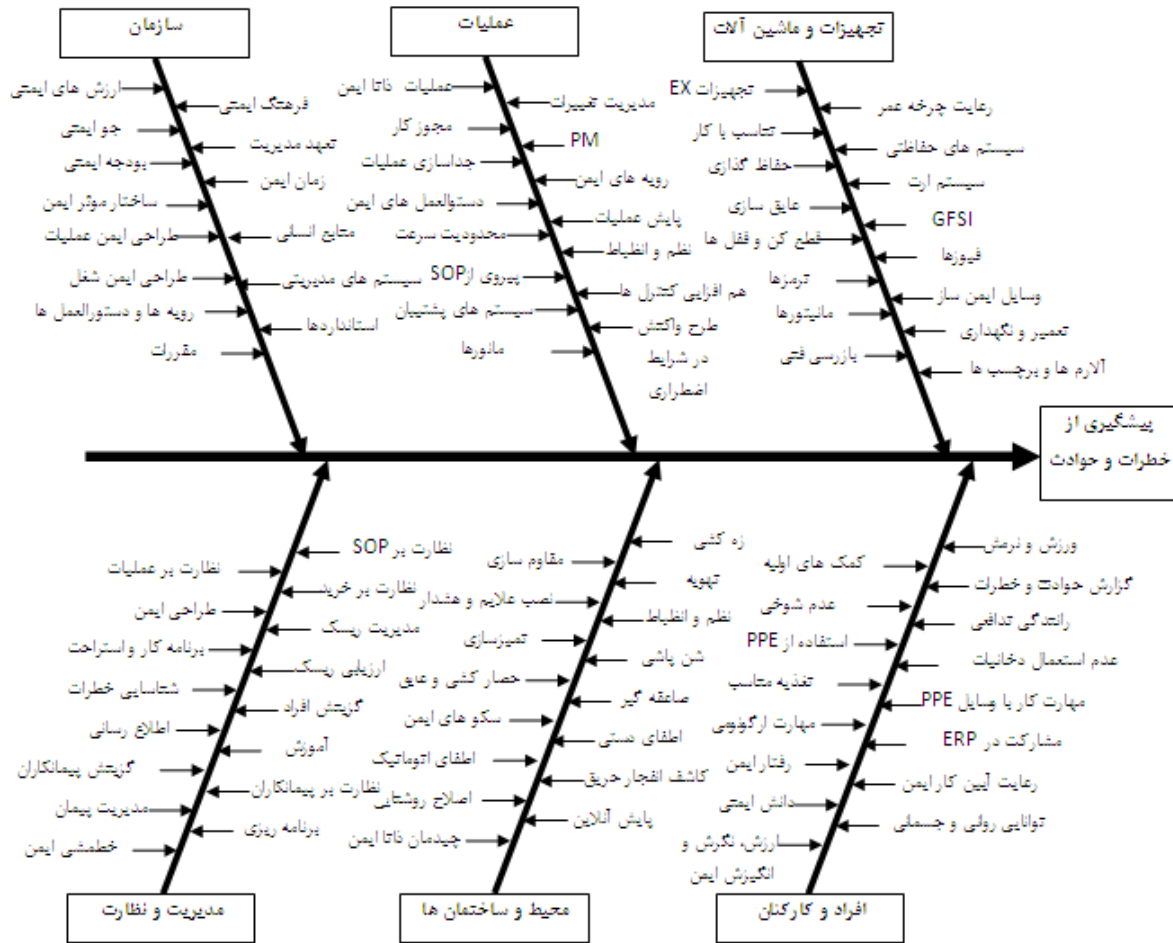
سازمان

ارزش های ایمنی
فرهنگ ایمنی
جو ایمنی
تعهد مدیریت
بودجه ایمنی
زمان ایمن
ساختار موثر ایمن
طراحی ایمن عملیات
منابع انسانی
طراحی ایمن شغل
سیستم های مدیریتی
رویه ها و دستورالعمل ها
استانداردها
مقررات

عملیات

عملیات داتا ایمن
مدیریت تغییرات
مجوز کار
PM
جداسازی عملیات
رویه های ایمن
دستورالعمل های ایمن
پایش عملیات
محدودیت سرعت
نظم و انضباط
پیروی از SOP
هم افزایی کنترل ها
سیستم های پشتیبان
طرح واکنش در شرایط اضطراری
مانورها

تجهیزات و ماشین آلات

تجهیزات EX
رعایت چرخه عمر
تناسب با کار
سیستم های حفاظتی
حفاظ گذاری
سیستم ارت
عایق سازی
GFSI
قطع کن و قفل ها
فیوزها
ترمزها
وسایل ایمن ساز
مانیتورها
تعمیر و نگهداری
بازرسی فنی
آلارم ها و برچسب ها

پیشگیری از خطرات و حوادث

نظارت بر SOP
نظارت بر عملیات
نظارت بر خرید
طراحی ایمن
مدیریت ریسک
برنامه کار و استراحت
ارزیابی ریسک
شناسایی خطرات
گزینش افراد
اطلاع رسانی
آموزش
گزینش پیمانکاران
نظارت بر پیمانکاران
مدیریت پیمان
برنامه ریزی
خط مشی ایمن

مدیریت و نظارت

زه کشی
مقاوم سازی
تهویه
نصب علایم و هشدار
نظم و انضباط
تمیزسازی
شن پاشی
حصار کشی و عایق
صاعقه گیر
سکو های ایمن
اطفای دستی
اطفای اتوماتیک
کاشف انفجار حریق
اصلاح روشنایی
پایش آنلاین
چیدمان داتا ایمن

محیط و ساختمان ها

ورزش و نرمش
کمک های اولیه
گزارش حوادث و خطرات
عدم شوخی
رانندگی تدافعی
استفاده از PPE
عدم استعمال دخانیات
تغذیه مناسب
مهارت کار با وسایل PPE
مهارت ارگونومی
مشارکت در ERP
رفتار ایمن
رعایت آیین کار ایمن
دانش ایمنی
توانایی روانی و جسمانی
ارزش، نگرش و انگیزش ایمن

افراد و کارکنان